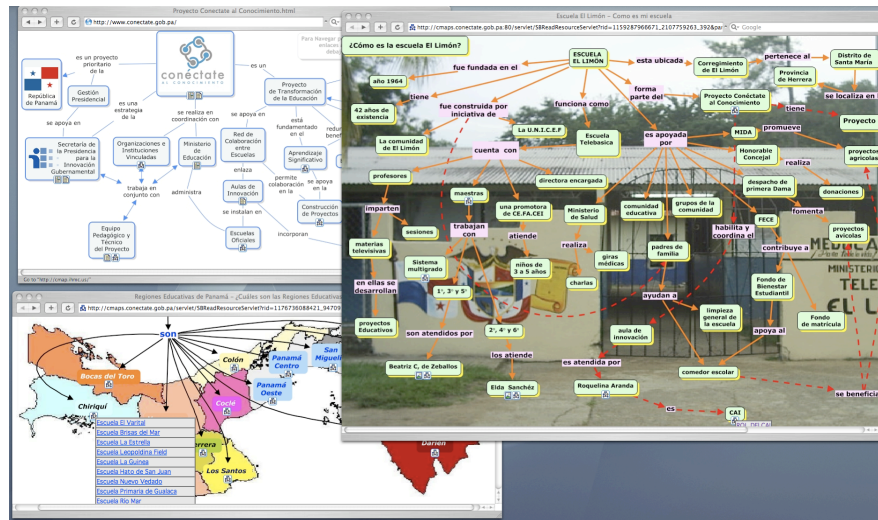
Proyecto Conectate al Conocimiento.html
http://www.conectate.gob.pa/

es un proyecto prioritario de la
República de Panamá
Gestión Presidencial
es una estrategia de la
se apoya en
Secretaría de la Presidencia para la Innovación Gubernamental
Organizaciones e Instituciones Vinculadas
Ministerio de Educación
trabaja en conjunto con
administra
Equipo Pedagógico y Técnico del Proyecto
conéctate
es un
se realiza en coordinación con
Proyecto de Transformación de la Educación
se apoya en
está fundamentado en el
Red de Colaboración entre Escuelas
enlaza
Aprendizaje Significativo
Aulas de Innovación
permite colaboración en la
se instalan en
Escuelas Oficiales
se apoya en
Construcción de Proyectos
incorporan
Para Navegar a enlaces debe
Go to "http://cmap.ihmc.us/"

Regiones Educativas de Panamá - ¿Cuáles son las Regiones Educativas
http://cmaps.conectate.gob.pa/servlet/SBReadResourceServlet?rid=1176736088421_94709
son
Bocas del Toro
Chiriquí
Colón
Panamá Centro
San Miguelito
Panamá Oeste
Coclé
Herrera
Los Santos
Darién
Escuela El Varital
Escuela Brisas del Mar
Escuela La Estrella
Escuela Leopoldina Field
Escuela La Guinea
Escuela Hato de San Juan
Escuela Nuevo Vedado
Escuela Primaria de Guaiaca
Escuela Río Mar

Escuela El Limón - Como es mi escuela
http://cmaps.conectate.gob.pa:80/servlet/SBReadResourceServlet?rid=1159287966671_2107759263_392&pa
Google
¿Cómo es la escuela El Limón?
ESCUELA EL LIMÓN
fue fundada en el
año 1964
tiene
42 años de existencia
fue construida por iniciativa de
La comunidad de El Limón
La U.N.I.C.E.F
funciona como
Escuela Telebásica
esta ubicada
Corregimiento de El Limón
pertenece al
Distrito de Santa María
Provincia de Herrera
se localiza en
forma parte del
Proyecto Conéctate al Conocimiento
tiene
Proyecto
es apoyada por
MIDA
promueve
Honorable Concejal
realiza
proyectos agrícolas
despacho de primera Dama
donaciones
fomenta
proyectos avícolas
cuenta con
profesores
imparten
sesiones
materias televisivas
en ellas se desarrollan
proyectos Educativos
maestras
trabajan con
Sistema multigrado
1º, 3º y 5º
2º, 4º y 6º
son atendidos por
Beatriz C. de Zeballos
los atiende
Elda Sanchéz
directora encargada
una promotora de CE.FA.CEI
atiende
niños de 3 a 5 años
Ministerio de Salud
realiza
giras médicas
charlas
comunidad educativa
grupos de la comunidad
padres de familia
ayudan a
aula de innovación
limpieza general de la escuela
FECE
habilita y coordina el
contribuye a
Fondo de Bienestar Estudiantil
apoya al
Fondo de matrícula
comedor escolar
es atendida por
Roquelina Aranda
es
CAI
se beneficia